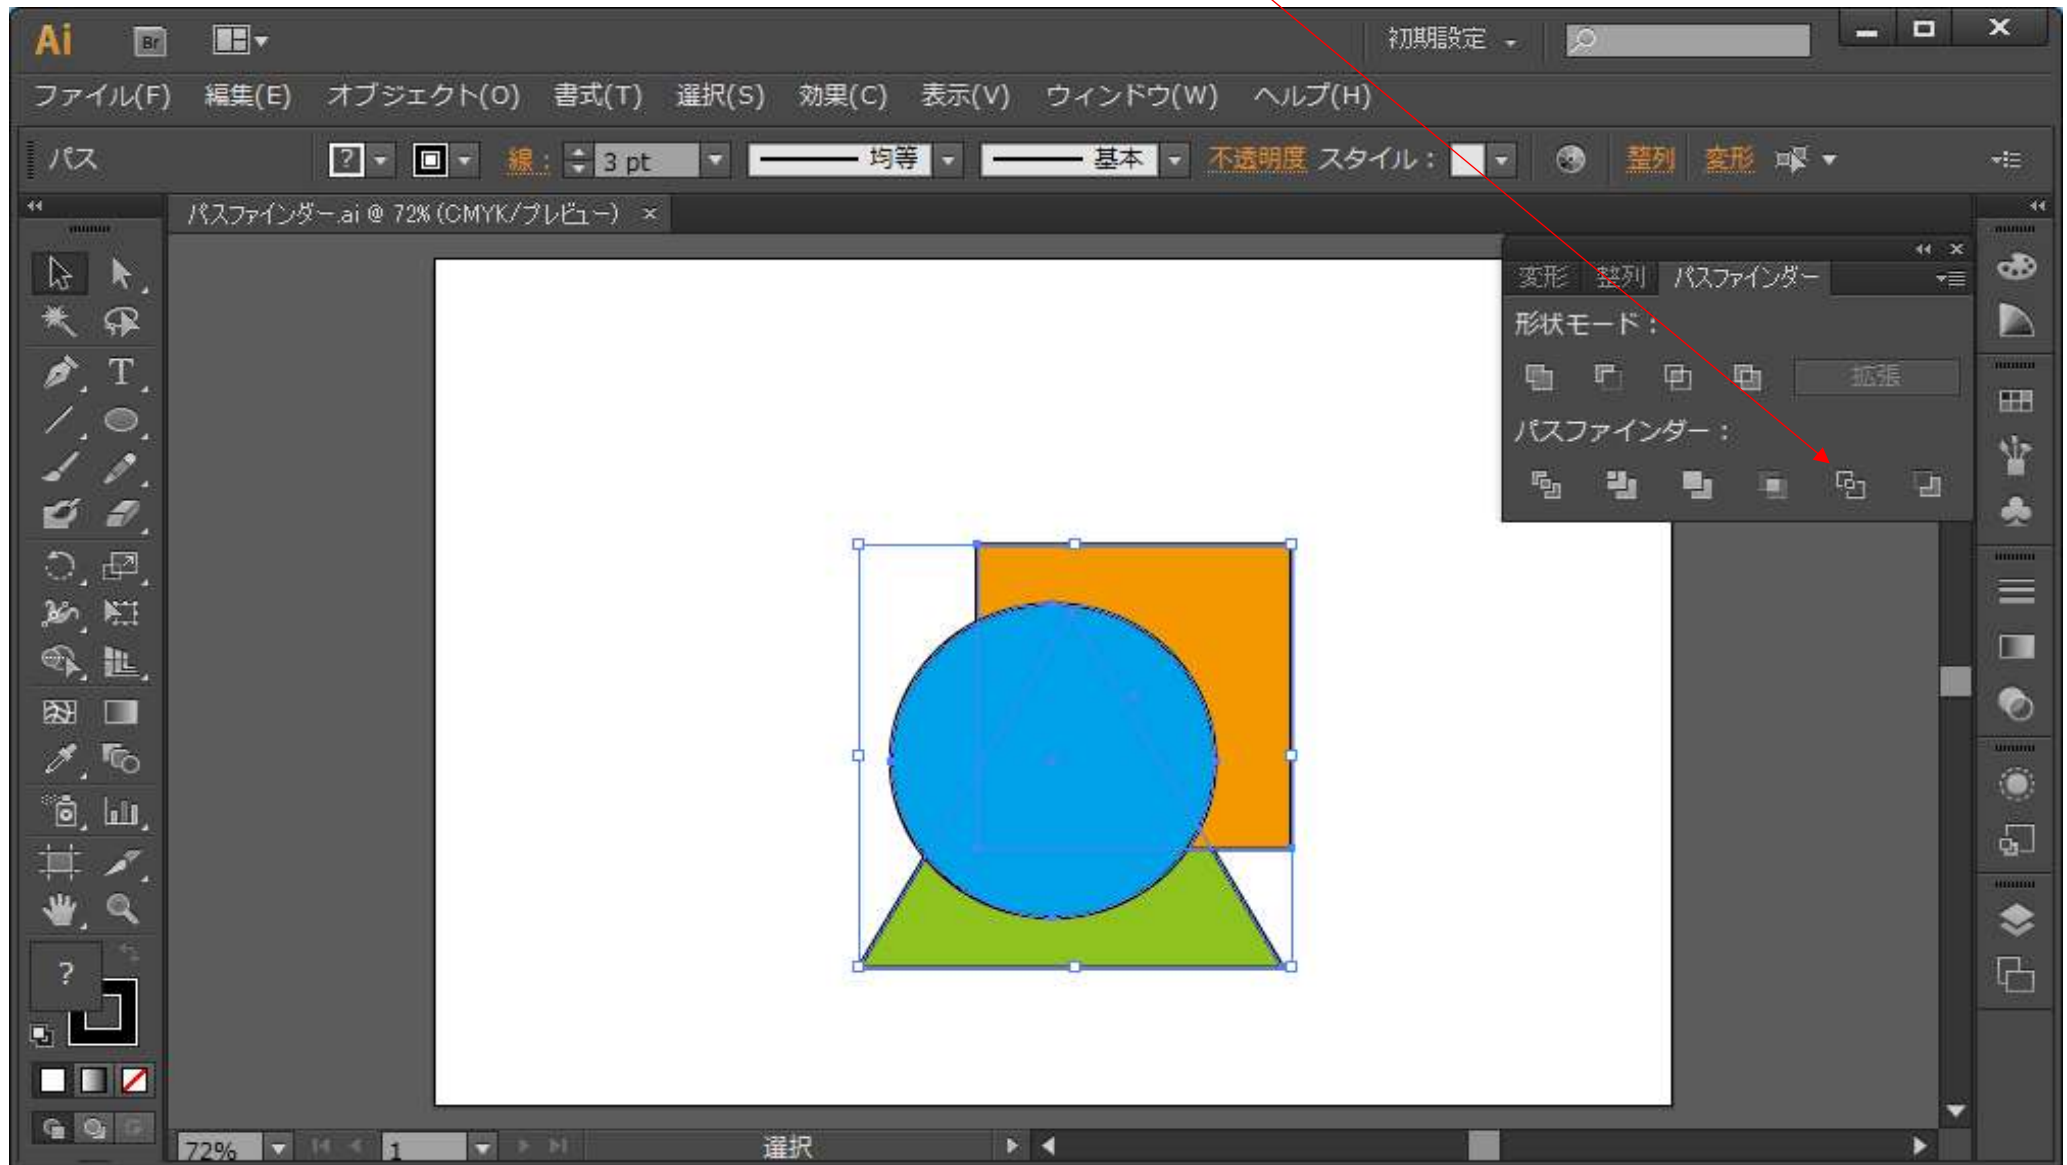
Ai Br 初期設定

ファイル(F) 編集(E) オブジェクト(O) 書式(T) 選択(S) 効果(C) 表示(V) ウィンドウ(W) ヘルプ(H)

パス ? 線 : 3 pt 均等 基本 不透明度 スタイル : 整列 変形

パスファインダー.ai @ 72% (CMYK/プレビュー) ×

変形 整列 パスファインダー

形状モード :

拡張

パスファインダー :

?

72% 1 選択